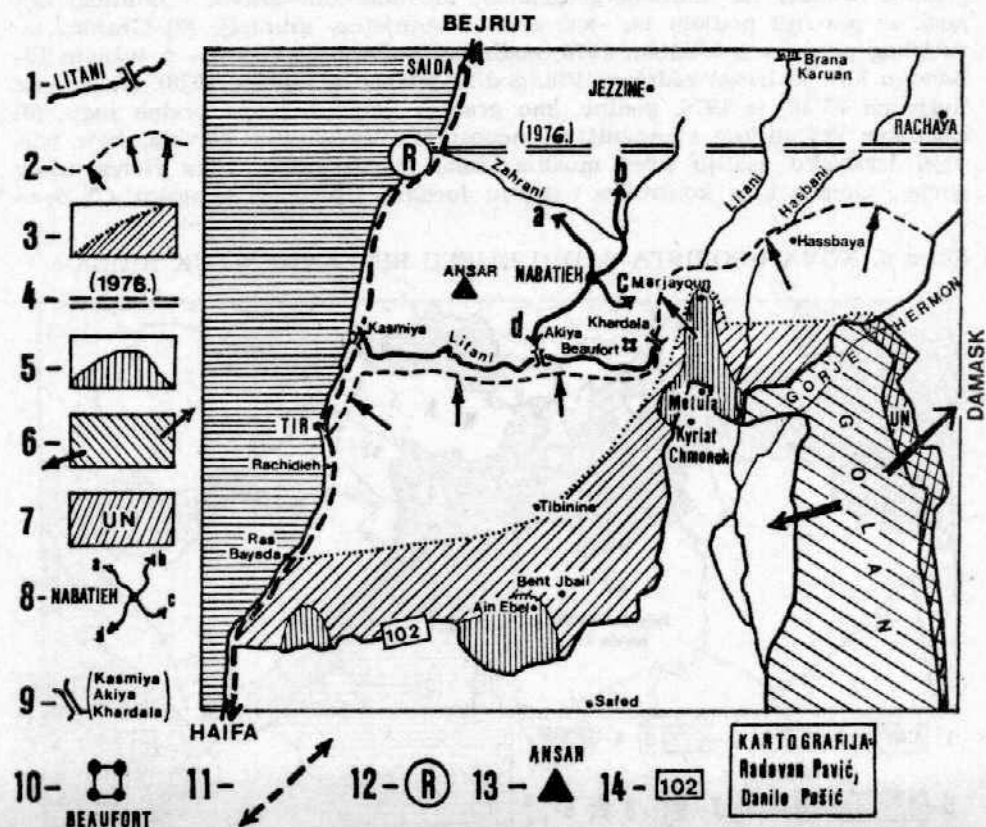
1- LITANI
2-
3-
4- (1976.)
5-
6-
7 UN
8- NABATIEH a b c d
9- (Kasmiya Akiya Khardala)
10- BEAUFORT
11-
12- R
13- ANSAR
14- 102

BEJRUT
SAIDA
JEZZINE
Brana Karuan
RACHAYA
(1976.)
R
Zahrani
b
a
Litani
Hasbani
Hassbaya
ANSAR
NABATIEH
C Marjayoun
HERMON
DAMASK
Kasmiya
Litani
d
Akiya
Khardala
Beaufort
GORJE
GOLAN
UN
TIR
Metula
Kyriat Chmonek
Rachidieh
Tibinine
Ras Bayada
Bent Jbail
Ain Ebel
102
Safed
HAIFA

KARTOGRAFIJA Radovan Pavić, Danilo Pašić